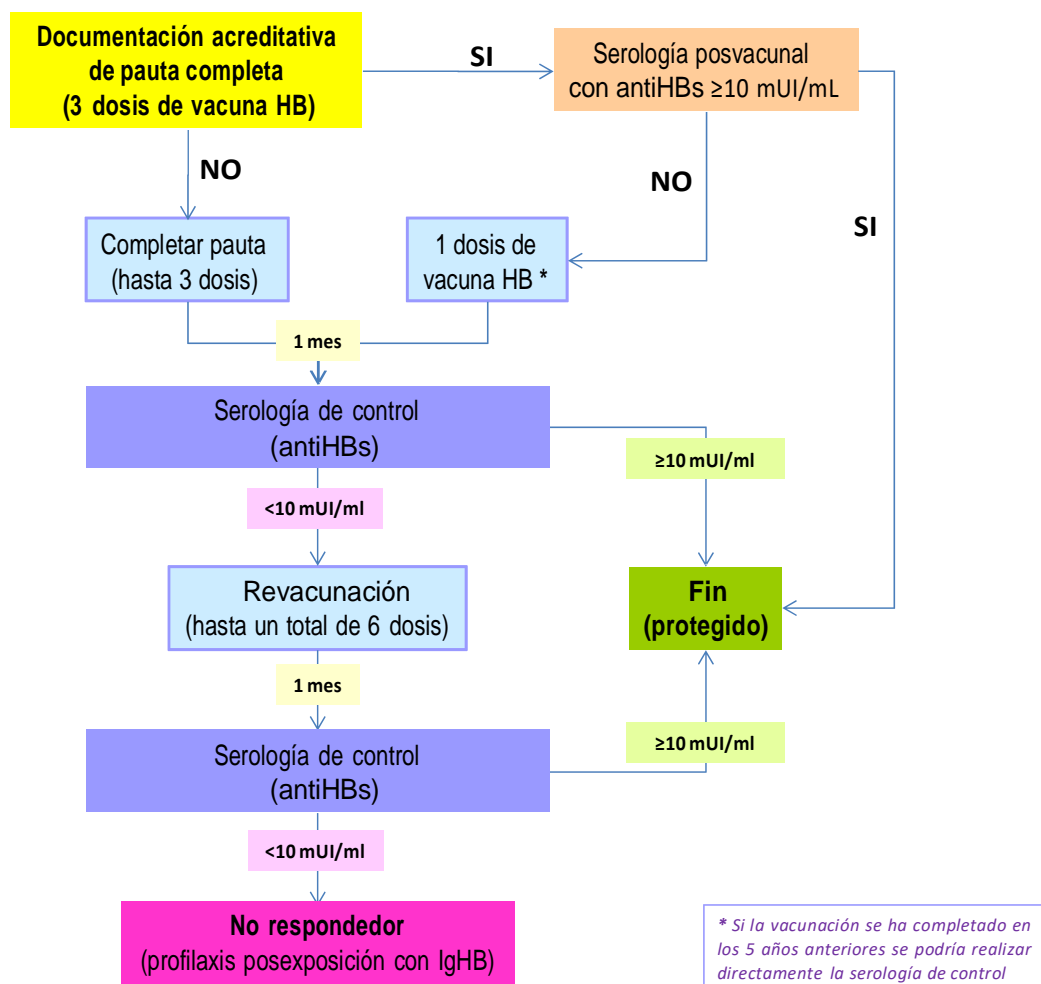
Documentación acreditativa de pauta completa (3 dosis de vacuna HB)

SI

Serología posvacunal con antiHBs ≥10 mUI/mL

NO

NO

SI

Completar pauta (hasta 3 dosis)

1 dosis de vacuna HB *

1 mes

Serología de control (antiHBs)

≥10 mUI/ml

<10 mUI/ml

Revacunación (hasta un total de 6 dosis)

Fin (protegido)

1 mes

≥10 mUI/ml

Serología de control (antiHBs)

<10 mUI/ml

No respondedor (profilaxis posexposición con IgHB)

* Si la vacunación se ha completado en los 5 años anteriores se podría realizar directamente la serología de control